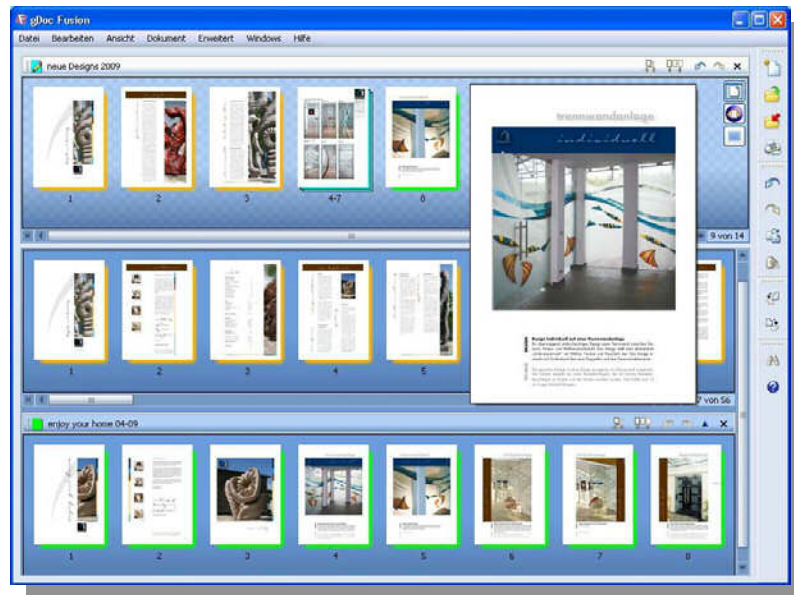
gDoc Fusion

Datei Bearbeiten Ansicht Dokument Erweitert Windows Hilfe

neue Designs 2009

1 2 3 4-7 8

9 von 14

trennwandanlage

individuell

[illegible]

1 2 3 4 5

7 von 56

enjoy your home 04-09

1 2 3 4 5 6 7 8